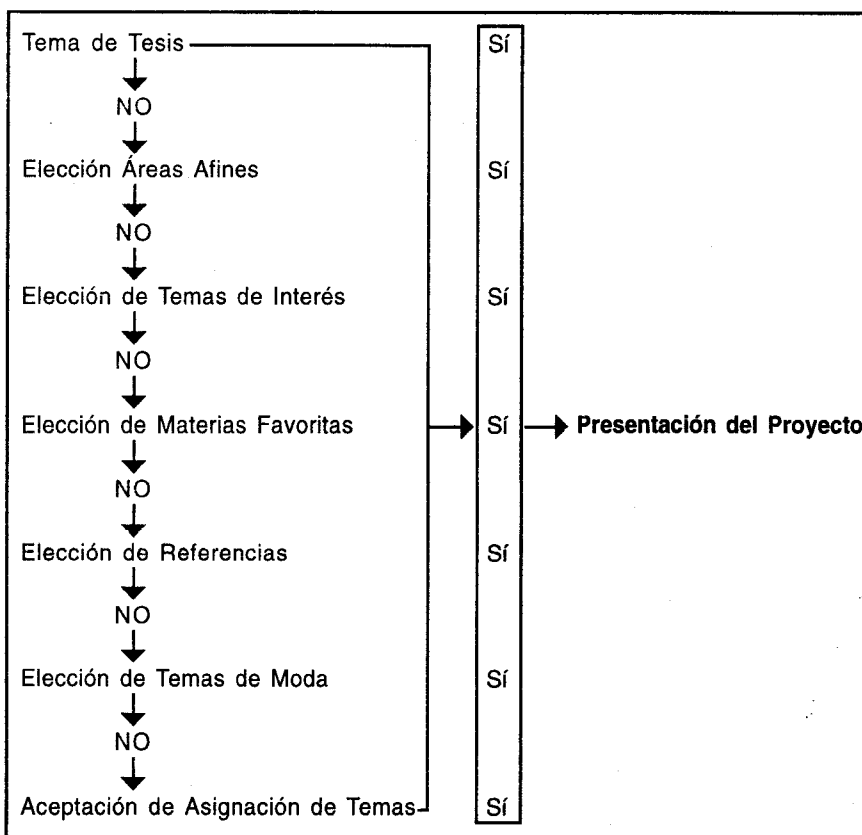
Tema de Tesis

NO

Elección Áreas Afines

NO

Elección de Temas de Interés

NO

Elección de Materias Favoritas

NO

Elección de Referencias

NO

Elección de Temas de Moda

NO

Aceptación de Asignación de Temas

Sí

Sí

Sí

Sí

Sí

Sí

Sí

Presentación del Proyecto